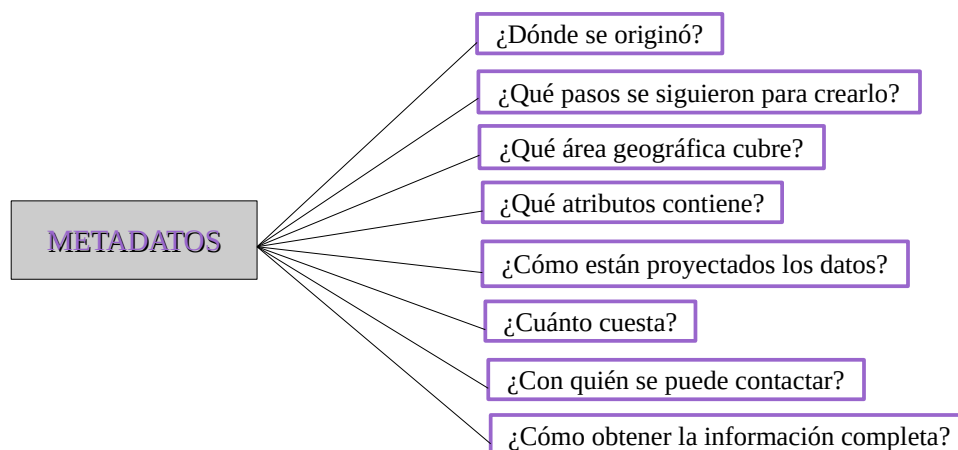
METADATOS

¿Dónde se originó?

¿Qué pasos se siguieron para crearlo?

¿Qué área geográfica cubre?

¿Qué atributos contiene?

¿Cómo están proyectados los datos?

¿Cuánto cuesta?

¿Con quién se puede contactar?

¿Cómo obtener la información completa?